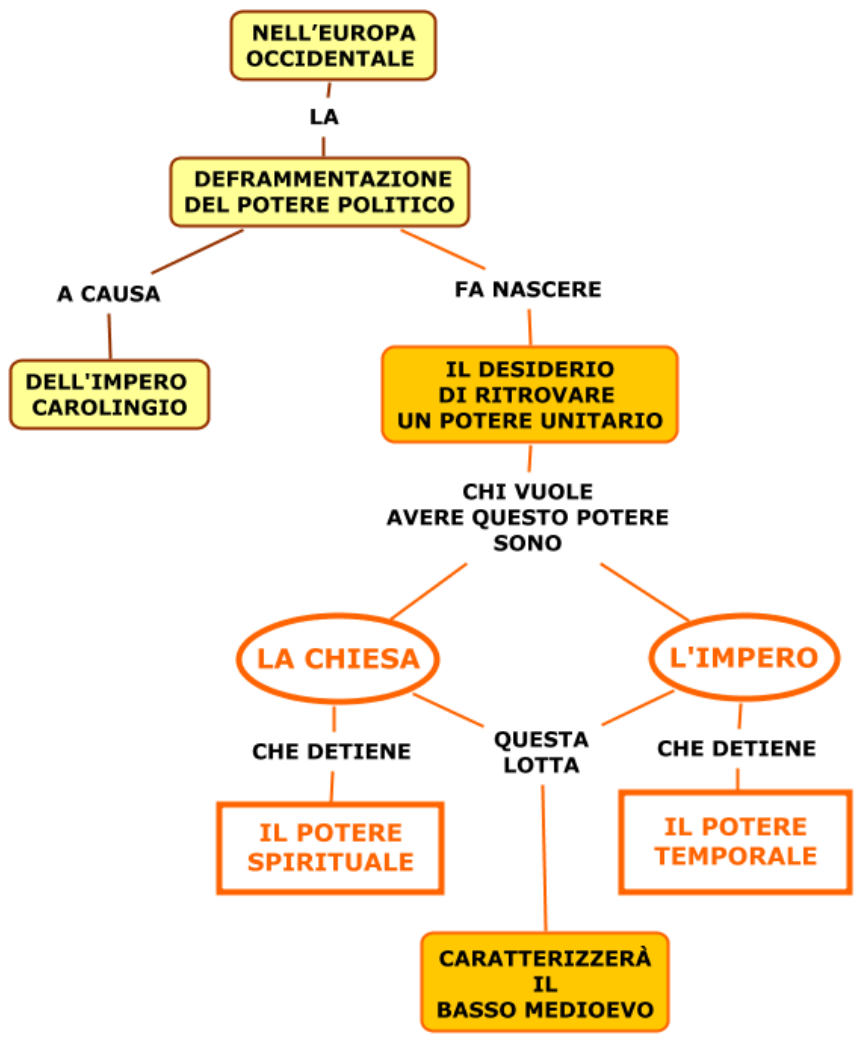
NELL’EUROPA OCCIDENTALE

LA

DEFRAMMENTAZIONE DEL POTERE POLITICO

A CAUSA

DELL'IMPERO CAROLINGIO

FA NASCERE

IL DESIDERIO DI RITROVARE UN POTERE UNITARIO

CHI VUOLE AVERE QUESTO POTERE SONO

LA CHIESA

L'IMPERO

CHE DETIENE

IL POTERE SPIRITUALE

QUESTA LOTTA

CHE DETIENE

IL POTERE TEMPORALE

CARATTERIZZERÀ IL BASSO MEDIOEVO